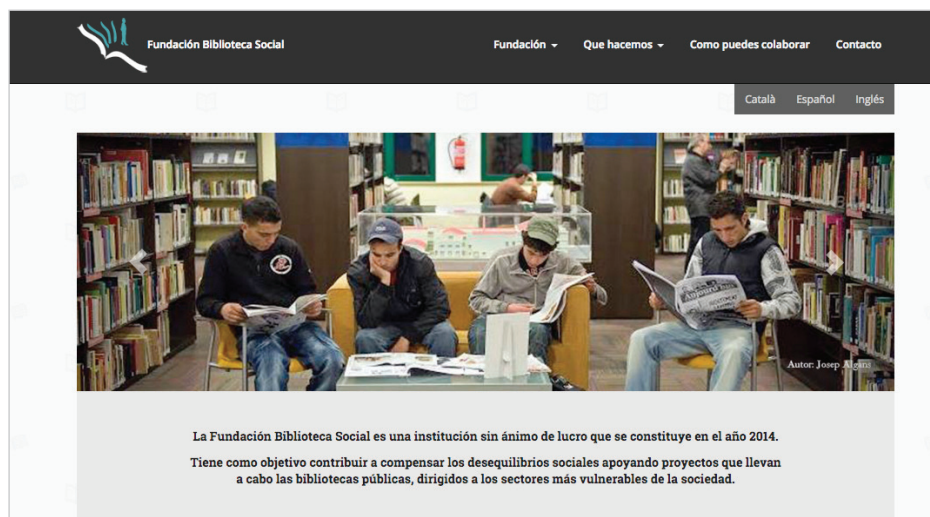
Fundación Biblioteca Social

Fundación ▾ Que hacemos ▾ Como puedes colaborar Contacto

Català Español Inglés

Autor: Josep Algans

La Fundación Biblioteca Social es una institución sin ánimo de lucro que se constituye en el año 2014.

Tiene como objetivo contribuir a compensar los desequilibrios sociales apoyando proyectos que llevan a cabo las bibliotecas públicas, dirigidos a los sectores más vulnerables de la sociedad.